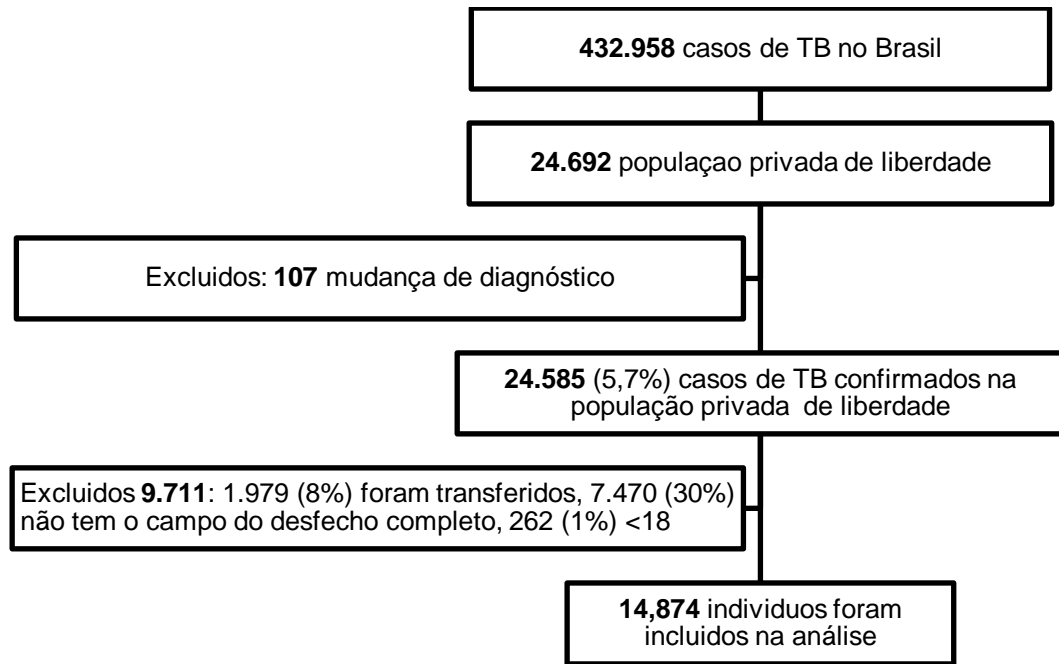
**432.958** casos de TB no Brasil

**24.692** populaçao privada de liberdade

Excluidos: **107** mudança de diagnóstico

**24.585** (5,7%) casos de TB confirmados na população privada de liberdade

Excluidos **9.711**: 1.979 (8%) foram transferidos, 7.470 (30%) não tem o campo do desfecho completo, 262 (1%) <18

**14,874** individuos foram incluidos na análise